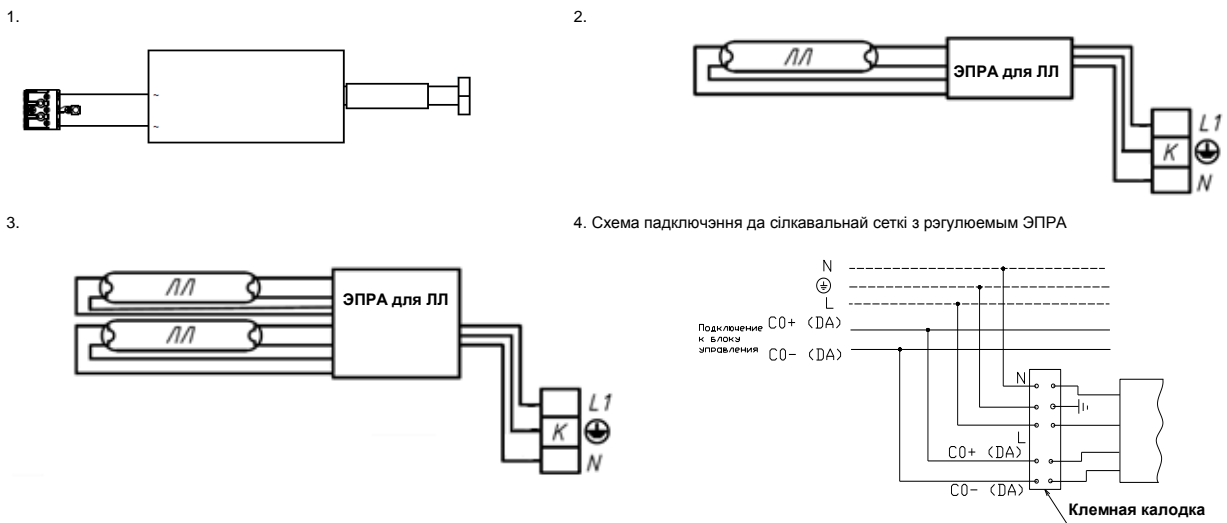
1.

~

~

2.

ЛЛ

ЭПРА для ЛЛ

L1

K

N

3.

ЛЛ

ЛЛ

ЭПРА для ЛЛ

L1

K

N

4. Схема падключэння да сілкавальнай сеткі з рэгулюемым ЭПРА

N

L

Подключение к блоку управления

CO+ (DA)

CO- (DA)

N

L

CO+ (DA)

CO- (DA)

Клемная калодка